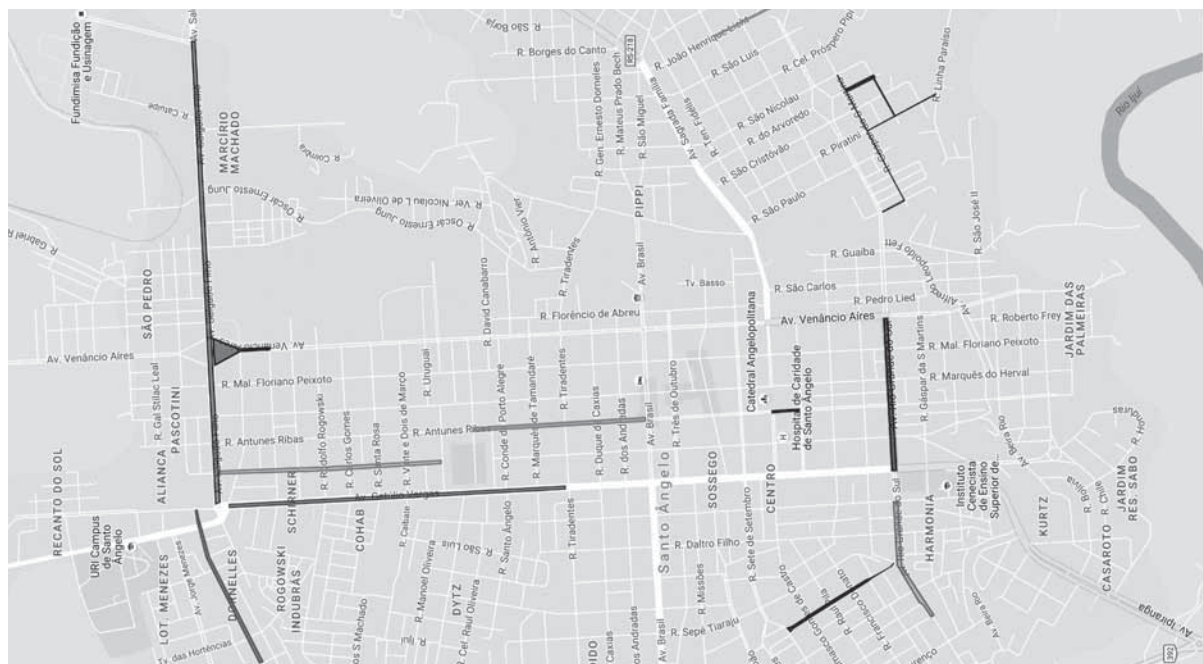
Fundimisa Fundição e Usinagem
Av. Sal
R. São Borja
R. Borges do Canto
BR-218
R. João Henrique Lied
R. Cel. Próspero Pippi
R. Linha Paraíso
Rio Ijuí
R. Caruiue
MARCÍRIO MACHADO
R. Coimbra
R. Gen. Ernesto Dorneles
R. Mateus Prado Bech
R. São Miguel
Av. Sagrada Família
R. 1 de Julho
R. São Luís
R. São Nicolau
R. do Arvoredo
R. São Cristóvão
R. Piratini
R. Oscar Ernesto Jung
R. Ver. Nicolau L de Oliveira
R. Oscar Ernesto Jung
R. Antônio Viel
PIPPI
R. São Paulo
R. São José II
R. Gabriel R
R. Tiradentes
R. Guaíba
Av. Alfredo Leopoldo Fett
SÃO PEDRO
Av. Brasil
Tv. Basso
R. São Carlos
R. Pedro Lied
R. David Canabarro
R. Florêncio de Abreu
Av. Venâncio Aires
R. Roberto Frey
JARDIM DAS PALMEIRAS
Av. Venâncio Aires
Av. Venâncio Aires
R. Mal. Floriano Peixoto
R. Mal. Floriano Peixoto
R. Uruguai
R. Marquês do Herval
R. Gal Sillac Leal
PASCOTINI
R. Rodolfo Rogowski
R. Vinte e Dois de Março
R. Marquês de Tamandaré
R. Tiradentes
R. Três de Outubro
Catedral Angelopolitana
Hospital de Caridade de Santo Ângelo
R. Gaspar da S Martins
Av. Beira Rio
R. Antunes Ribas
R. Carlos Gomes
R. Santa Rosa
R. Antunes Ribas
R. Conde de Porto Alegre
R. Duque de Caxias
R. dos Andradas
Av. Brasil
R. Ho
RECANTO DO SOL
ALIANÇA
SCHIRMER
COHAB
Av. Getúlio Vargas
SOSSEGO
CENTRO
Instituto Cenecista de Ensino Superior de...
HARMONIA
KURTZ
R. Bolivia
R. Chile
JARDIM RES. SABO
CASAROTO
URI Campus de Santo Ângelo
R. Cabaé
R. São Luís
R. São Ângelo
R. Santo Ângelo
R. Tiradentes
Santo Ângelo
R. Daltro Filho
R. Sete de Setembro
R. Rio Grande do Sul
LOT. MENEZES
Av. Jorge Menezes
DORNELLES
ROGOWSKI
INDUBRÁS
R. Manoel Oliveira
DYTZ
R. Cel. Raul Oliveira
R. Missões
R. Sepé Tiaraju
R. Francisco D
Av. Beira Rio
Av. Ipiranga
Tv. das Hortências
R. S Machado
R. Ijuí
Caxias
dos Andradas
Av. Brasil
Rio Grande do Sul
392